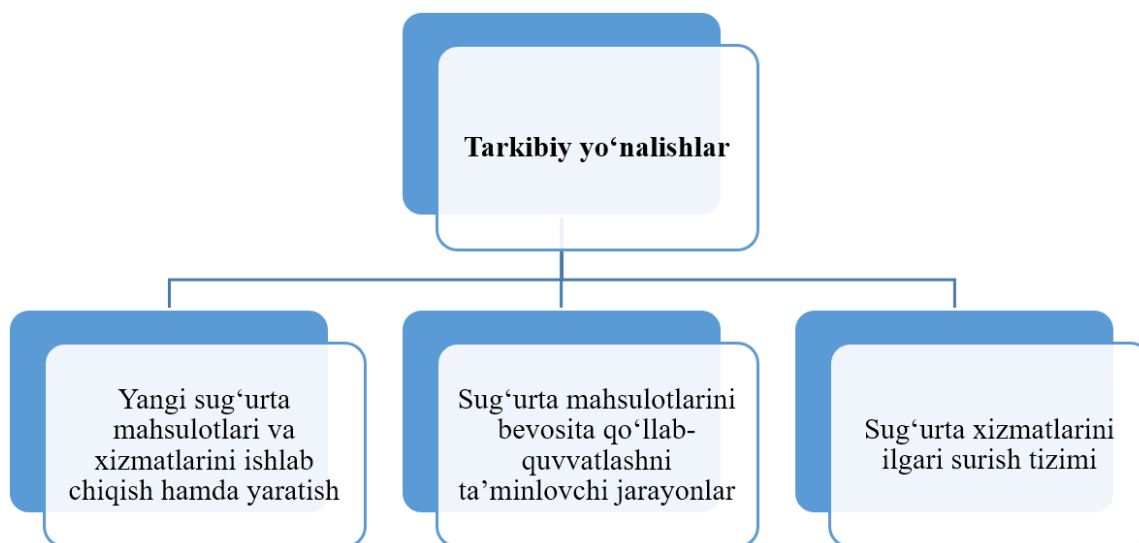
Tarkibiy yo‘nalishlar

Yangi sug‘urta mahsulotlari va xizmatlarini ishlab chiqish hamda yaratish

Sug‘urta mahsulotlarini bevosita qo‘llab-quvvatlashni ta’minlovchi jarayonlar

Sug‘urta xizmatlarini ilgari surish tizimi